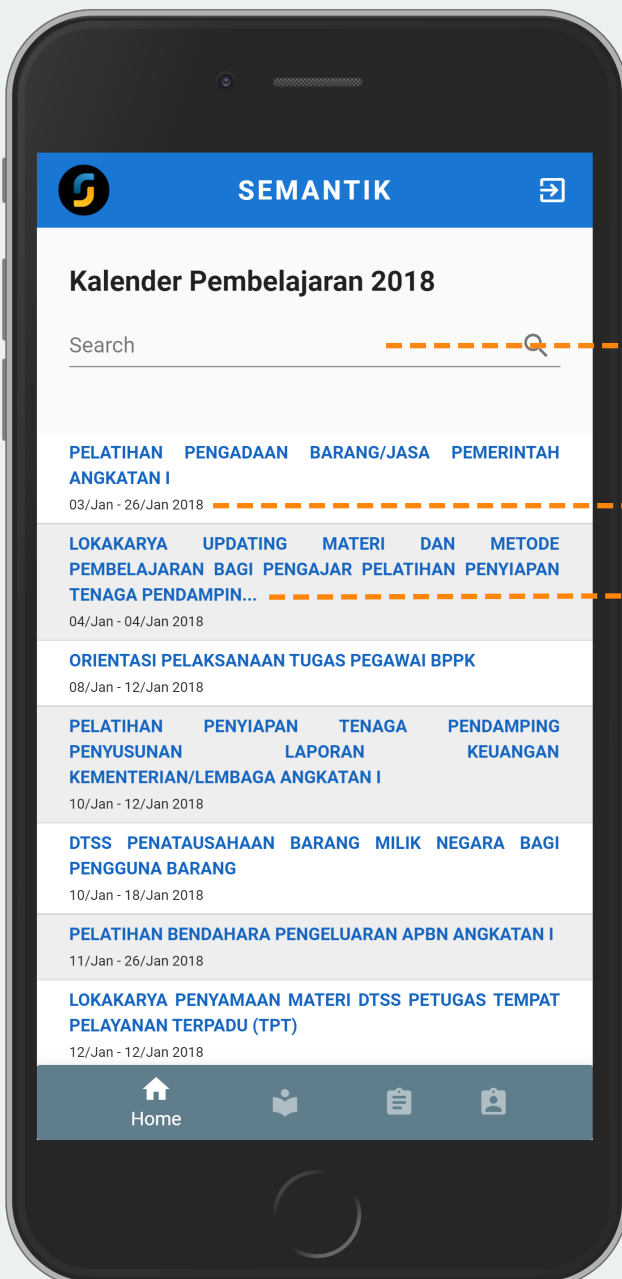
SEMANTIK

Kalender Pembelajaran 2018

Search

PELATIHAN PENGADAAN BARANG/JASA PEMERINTAH ANGKATAN I
03/Jan - 26/Jan 2018

LOKAKARYA UPDATING MATERI DAN METODE PEMBELAJARAN BAGI PENGAJAR PELATIHAN PENYIAPAN TENAGA PENDAMPIN...
04/Jan - 04/Jan 2018

ORIENTASI PELAKSANAAN TUGAS PEGAWAI BPPK
08/Jan - 12/Jan 2018

PELATIHAN PENYIAPAN TENAGA PENDAMPING PENYUSUNAN LAPORAN KEUANGAN KEMENTERIAN/LEMBAGA ANGKATAN I
10/Jan - 12/Jan 2018

DTSS PENATAUSAHAAN BARANG MILIK NEGARA BAGI PENGGUNA BARANG
10/Jan - 18/Jan 2018

PELATIHAN BENDAHARA PENGELUARAN APBN ANGKATAN I
11/Jan - 26/Jan 2018

LOKAKARYA PENYAMAAN MATERI DTSS PETUGAS TEMPAT PELAYANAN TERPADU (TPT)
12/Jan - 12/Jan 2018

Home